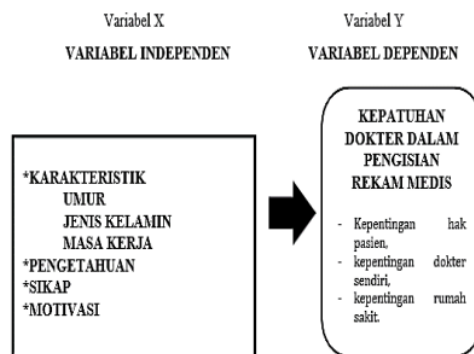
Variabel X

VARIABEL INDEPENDEN

*KARAKTERISTIK
UMUR
JENIS KELAMIN
MASA KERJA
*PENGETAHUAN
*SIKAP
*MOTIVASI

Variabel Y

VARIABEL DEPENDEN

KEPATUHAN DOKTER DALAM PENGISIAN REKAM MEDIS

- Kepentingan hak pasien,
- kepentingan dokter sendiri,
- kepentingan rumah sakit.